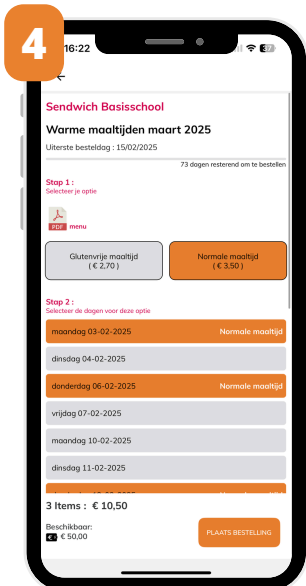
4

16:22

32

Sendwich Basisschool

Warme maaltijden maart 2025

Uiterste besteldag : 15/02/2025

73 dagen resterend om te bestellen

Stap 1 :
Selecteer je optie

PDF menu

Glutenvrije maaltijd
( € 2,70 )

Normale maaltijd
( € 3,50 )

Stap 2 :
Selecteer de dagen voor deze optie

maandag 03-02-2025 Normale maaltijd

dinsdag 04-02-2025

donderdag 06-02-2025 Normale maaltijd

vrijdag 07-02-2025

maandag 10-02-2025

dinsdag 11-02-2025

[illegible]

3 Items : € 10,50

Beschikbaar:
€ 50,00

PLAATS BESTELLING